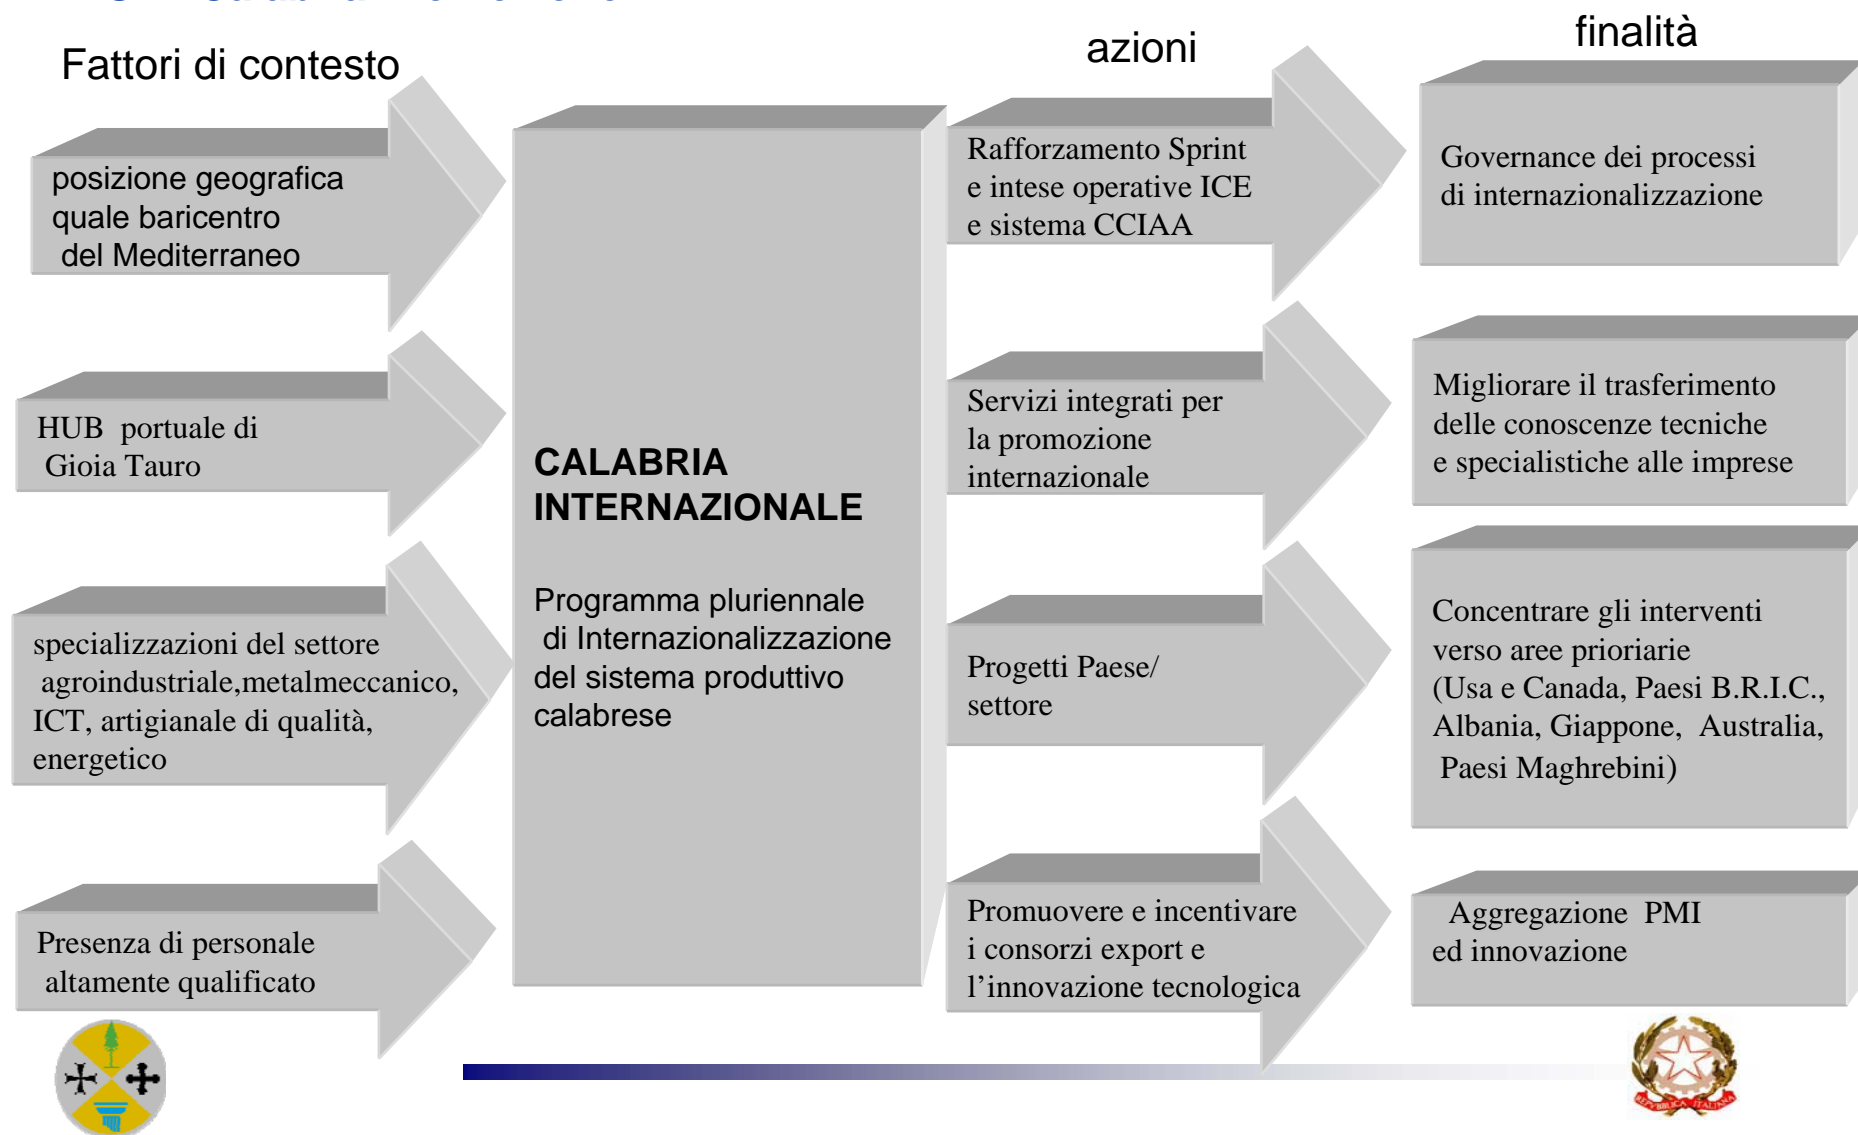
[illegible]

Fattori di contesto

azioni

finalità

posizione geografica quale baricentro del Mediterraneo

HUB portuale di Gioia Tauro

specializzazioni del settore agroindustriale,metalmeccanico, ICT, artigianale di qualità, energetico

Presenza di personale altamente qualificato

CALABRIA INTERNAZIONALE

Programma pluriennale di Internazionalizzazione del sistema produttivo calabrese

Rafforzamento Sprint e intese operative ICE e sistema CCIAA

Servizi integrati per la promozione internazionale

Progetti Paese/ settore

Promuovere e incentivare i consorzi export e l'innovazione tecnologica

Governance dei processi di internazionalizzazione

Migliorare il trasferimento delle conoscenze tecniche e specialistiche alle imprese

Concentrare gli interventi verso aree prioriarie (Usa e Canada, Paesi B.R.I.C., Albania, Giappone, Australia, Paesi Maghrebini)

Aggregazione PMI ed innovazione

REPUBBLICA ITALIANA